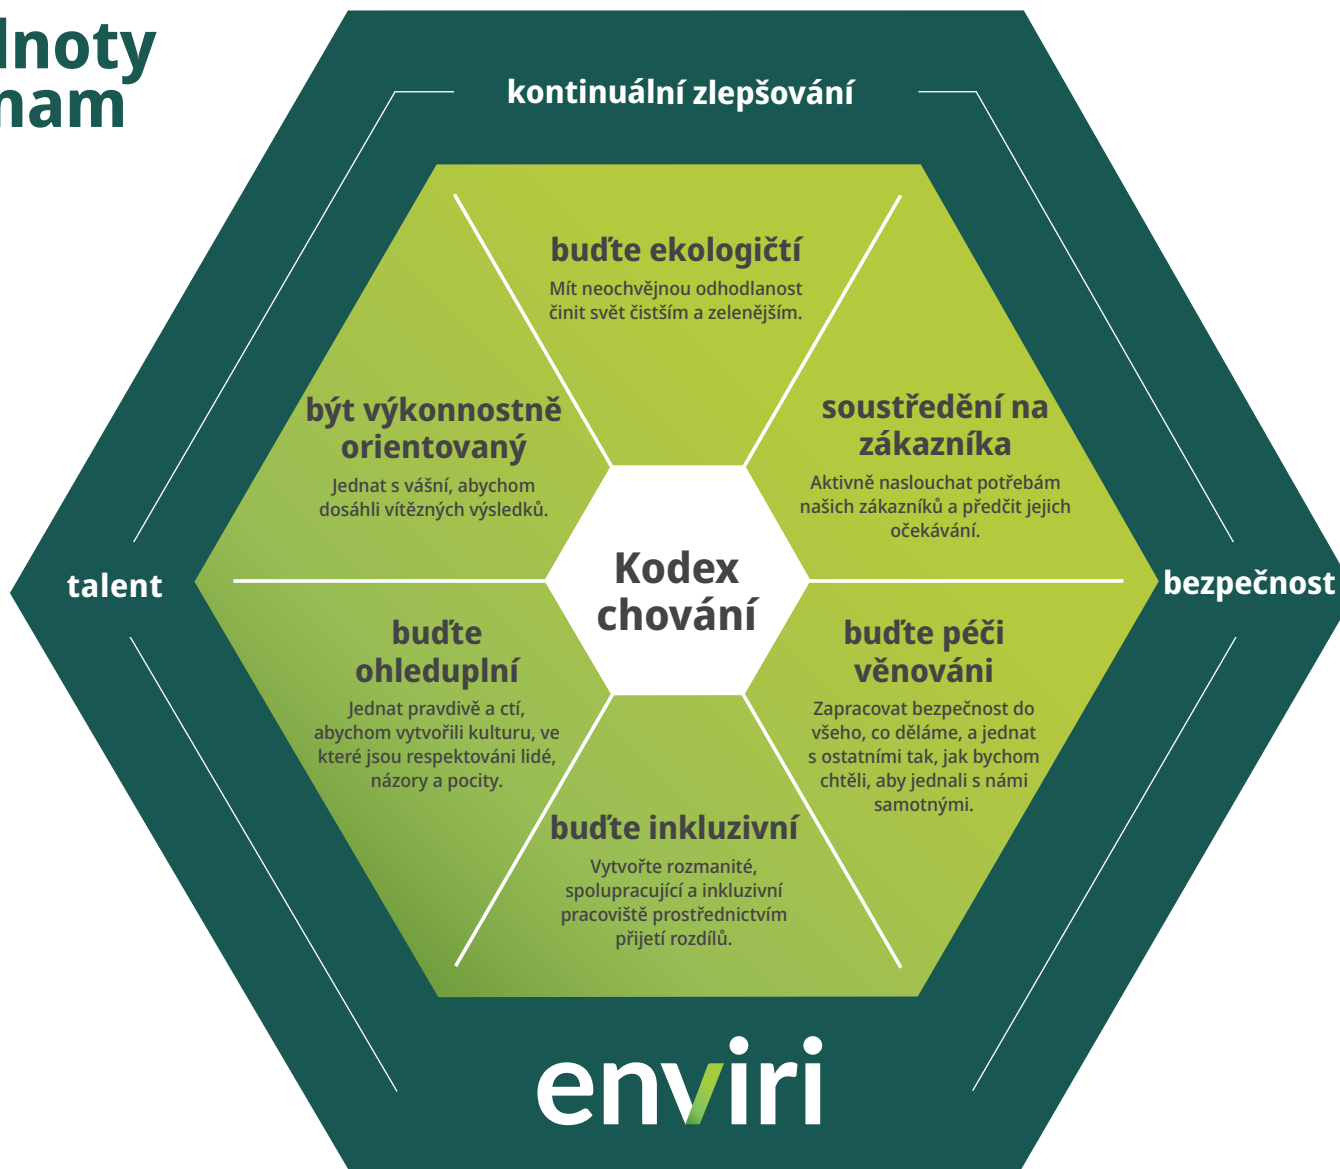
lnoty
nam

kontinuální zlepšování

talent

bezpečnost

buďte ekologičtí
Mít neochvějnou odhodlanost činit svět čistším a zelenějším.

být výkonnostně orientovaný
Jednat s vášní, abychom dosáhli vítězných výsledků.

soustředění na zákazníka
Aktivně naslouchat potřebám našich zákazníků a předčit jejich očekávání.

Kodex chování

buďte ohleduplní
Jednat pravdivě a ctí, abychom vytvořili kulturu, ve které jsou respektováni lidé, názory a pocity.

buďte péči věnováni
Zapracovat bezpečnost do všeho, co děláme, a jednat s ostatními tak, jak bychom chtěli, aby jednali s námi samotnými.

buďte inkluzivní
Vytvořte rozmanité, spolupracující a inkluzivní pracoviště prostřednictvím přijetí rozdílů.

enviri